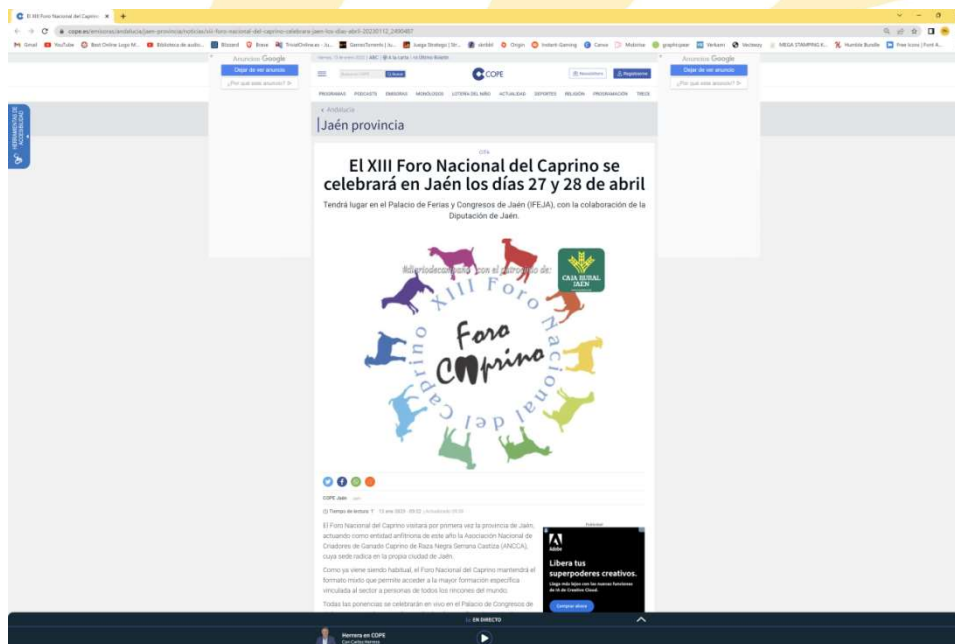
El XIII Foro Nacional del Caprino ×

cope.es/emisoras/andalucia/jaen-provincia/noticias/xiii-foro-nacional-del-caprino-celebrara-jaen-los-dias-abril-20230112_2490487

Gmail YouTube Best Online Logo M... Biblioteca de audio... Blizzard Brave TrivialOnline.es Steam Juego Strategic Origin Instant Gaming Canva Mobirise graphicpear Verbarri Vecteezy MEGA STAMPING K... Humble Bundle Free Icons | Font A...

Anuncios Google
Dejar de ver anuncios
¿Por qué este anuncio?

Anuncios Google
Dejar de ver anuncios
¿Por qué este anuncio?

COPE

PROGRAMAS PODCASTS EMISORAS MONÓLOGOS LOTERÍA DEL NIÑO ACTUALIDAD DEPORTES RELIGIÓN PROGRAMACIÓN TRECE

HERRAMIENTAS DE ACCESIBILIDAD

Andalucía

Jaén provincia

CPA

El XIII Foro Nacional del Caprino se celebrará en Jaén los días 27 y 28 de abril

Tendrá lugar en el Palacio de Ferias y Congresos de Jaén (IFEJA), con la colaboración de la Diputación de Jaén.

#diariodecampo con el patrocinio de:

CAJA RURAL JAÉN

XIII Foro Nacional Caprino

Foro Caprino

COPE Jaén

Tiempo de lectura: 1' 12 ene 2023 - 09:02 | Actualizado 09:05

El Foro Nacional del Caprino visitará por primera vez la provincia de Jaén, actuando como entidad anfitriona de este año la Asociación Nacional de Criadores de Ganado Caprino de Raza Negra Serrana Castiza (ANCCA), cuya sede radica en la propia ciudad de Jaén.

Como ya viene siendo habitual, el Foro Nacional del Caprino mantendrá el formato mixto que permite acceder a la mayor formación específica vinculada al sector a personas de todos los rincones del mundo.

Todas las ponencias se celebrarán en vivo en el Palacio de Congresos de

Adobe
Libera tus superpoderes creativos.
Comprar ahora

EN DIRECTO
Herrera en COPE
Con Carlos Herrera